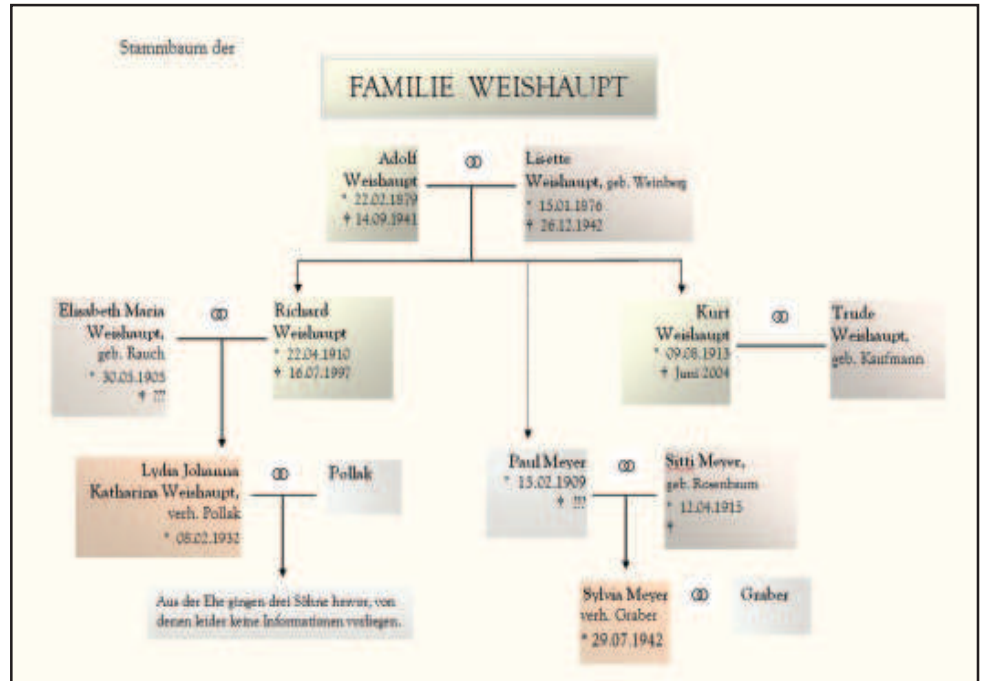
Stammbaum der

FAMILIE WEISHAUPT

Adolf Weishaupt
* 22.02.1879
† 14.09.1941

⚭

Lisette Weishaupt, geb. Weinberg
* 15.01.1876
† 26.12.1942

Elisabeth Maria Weishaupt, geb. Rauch
* 30.05.1905
† ???

⚭

Richard Weishaupt
* 22.04.1910
† 16.07.1997

Kurt Weishaupt
* 09.08.1913
† Juni 2004

⚭

Trude Weishaupt, geb. Kaufmann

Lydia Johanna Katharina Weishaupt, verh. Pollak
* 08.02.1932

⚭

Pollak

Paul Meyer
* 15.02.1909
† ???

⚭

Sitti Meyer, geb. Rosenbaum
* 12.04.1915
†

Aus der Ehe gingen drei Söhne hervor, von denen leider keine Informationen vorliegen.

Sylvia Meyer verh. Graber
* 29.07.1942

⚭

Graber